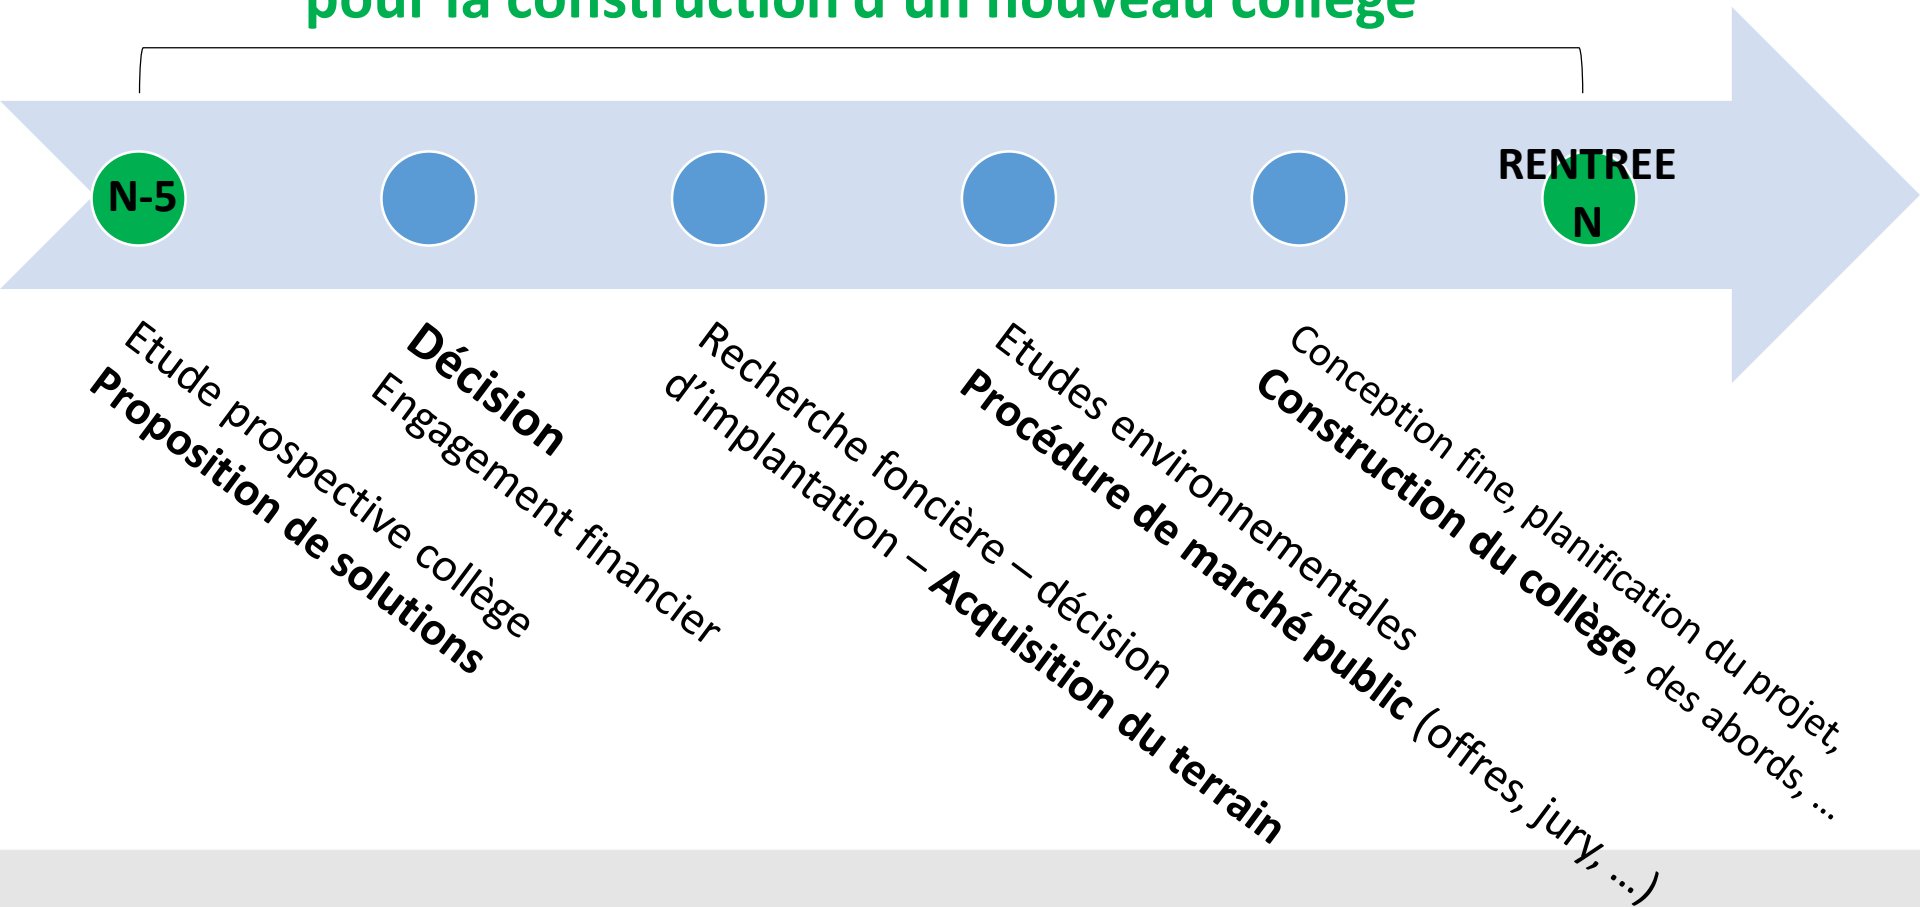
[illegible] pour la construction d'un nouveau collège

N-5

RENTREE N

Etude prospective collège
**Proposition de solutions**

**Décision**
Engagement financier

Recherche foncière – décision d'implantation – **Acquisition du terrain**

Etudes environnementales
**Procédure de marché public** (offres, jury, …)

Conception fine, planification du projet,
**Construction du collège**, des abords, …